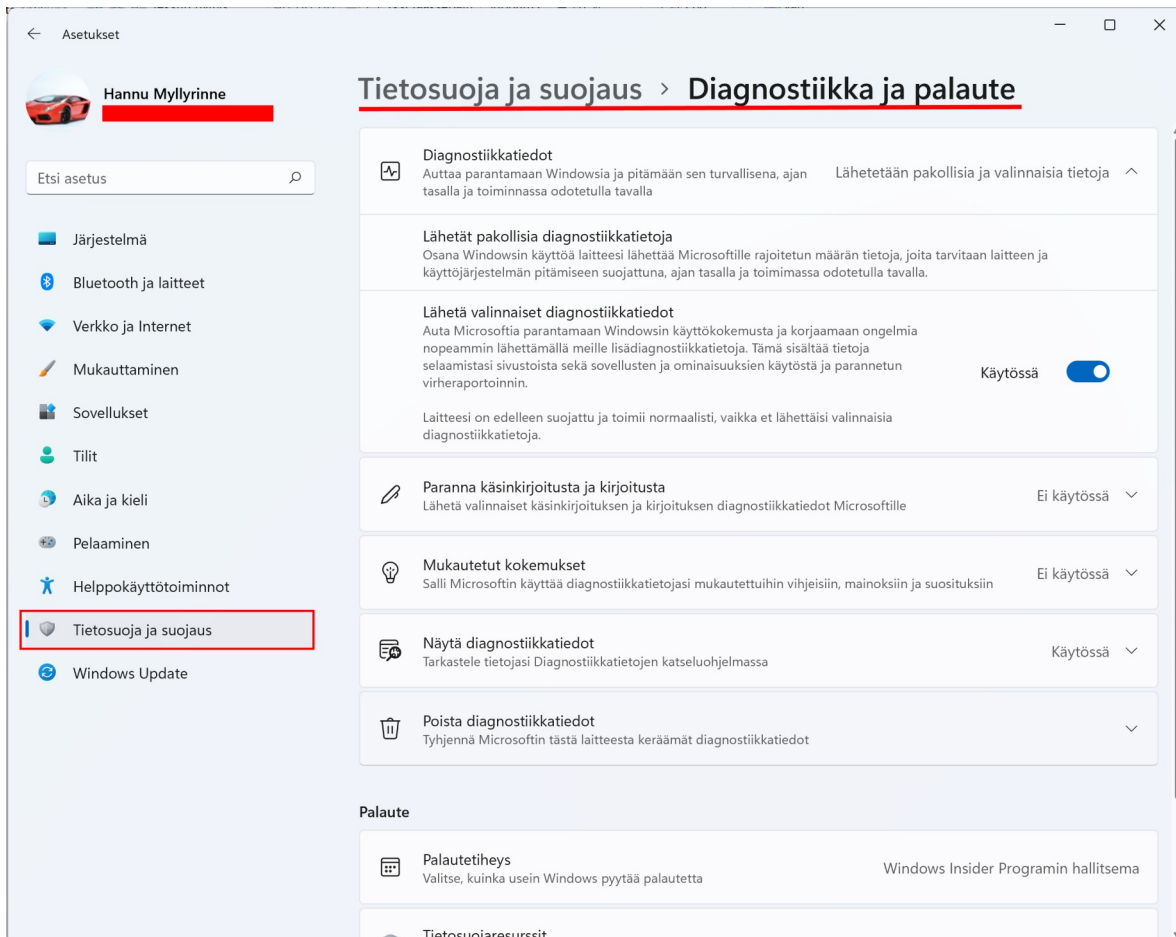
Asetukset

Hannu Myllyrinne

Etsi asetus

Järjestelmä
Bluetooth ja laitteet
Verkko ja Internet
Mukauttaminen
Sovellukset
Tilit
Aika ja kieli
Pelaaminen
Helppokäyttötoiminnot
Tietosuoja ja suojaus
Windows Update

Tietosuoja ja suojaus › Diagnostiikka ja palaute

Diagnostiikkatiedot
Auttaa parantamaan Windowsia ja pitämään sen turvallisena, ajan tasalla ja toiminnassa odotetulla tavalla
Lähetetään pakollisia ja valinnaisia tietoja

Lähetät pakollisia diagnostiikkatietoja
Osana Windowsin käyttöä laitteesi lähettää Microsoftille rajoitetun määrän tietoja, joita tarvitaan laitteen ja käyttöjärjestelmän pitämiseen suojattuna, ajan tasalla ja toimimassa odotetulla tavalla.

Lähetä valinnaiset diagnostiikkatiedot
Auta Microsoftia parantamaan Windowsin käyttökokemusta ja korjaamaan ongelmia nopeammin lähettämällä meille lisädiagnostiikkatietoja. Tämä sisältää tietoja selaamistasi sivustoista sekä sovellusten ja ominaisuuksien käytöstä ja parannetun virheraportoinnin.
Käytössä

Laitteesi on edelleen suojattu ja toimii normaalisti, vaikka et lähettäisi valinnaisia diagnostiikkatietoja.

Paranna käsinkirjoitusta ja kirjoitusta
Lähetä valinnaiset käsinkirjoituksen ja kirjoituksen diagnostiikkatiedot Microsoftille
Ei käytössä

Mukautetut kokemukset
Salli Microsoftin käyttää diagnostiikkatietojasi mukautettuihin vihjeisiin, mainoksiin ja suosituksiin
Ei käytössä

Näytä diagnostiikkatiedot
Tarkastele tietojasi Diagnostiikkatietojen katseluohjelmassa
Käytössä

Poista diagnostiikkatiedot
Tyhjennä Microsoftin tästä laitteesta keräämät diagnostiikkatiedot

Palaute

Palautetiheys
Valitse, kuinka usein Windows pyytää palautetta
Windows Insider Programin hallitsema

Tietosuojaresurssit